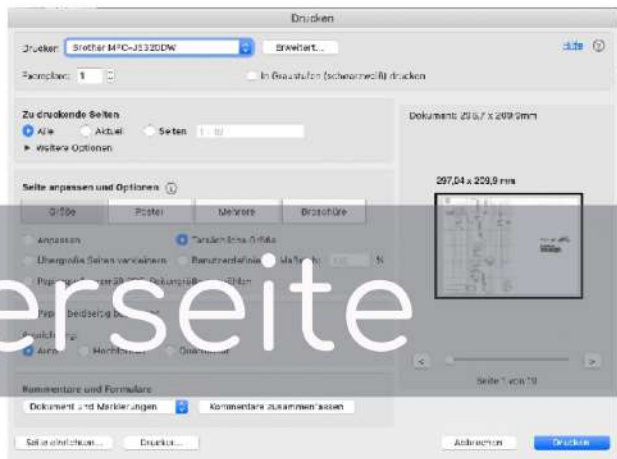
Drucken

Drucker: Brother MFC-J5320DW
Erweitert...
Hilfe ?

Exemplare: 1
In Graustufen (schwarzweiß) drucken

Zu druckende Seiten
Alle
Aktuell
Seiten 1 - 10
► Weitere Optionen

Dokument: 296,7 x 209,9mm

Seite anpassen und Optionen ⓘ

297,04 x 209,9 mm

Größe
Poster
Mehrere
Broschüre

Anpassen
Tatsächliche Größe
Übergroße Seiten verkleinern
Benutzerdefiniert Maßstab: 100 %
Papier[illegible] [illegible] PDF-Seitengröße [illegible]

erseite

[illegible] Papier beidseitig b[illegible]

Ausrichtung:
Auto
Hochformat
Querformat

Seite 1 von 10

Kommentare und Formulare
Dokument und Markierungen
Kommentare zusammenfassen

Seite einrichten...
Drucken...
Abbrechen
Drucken